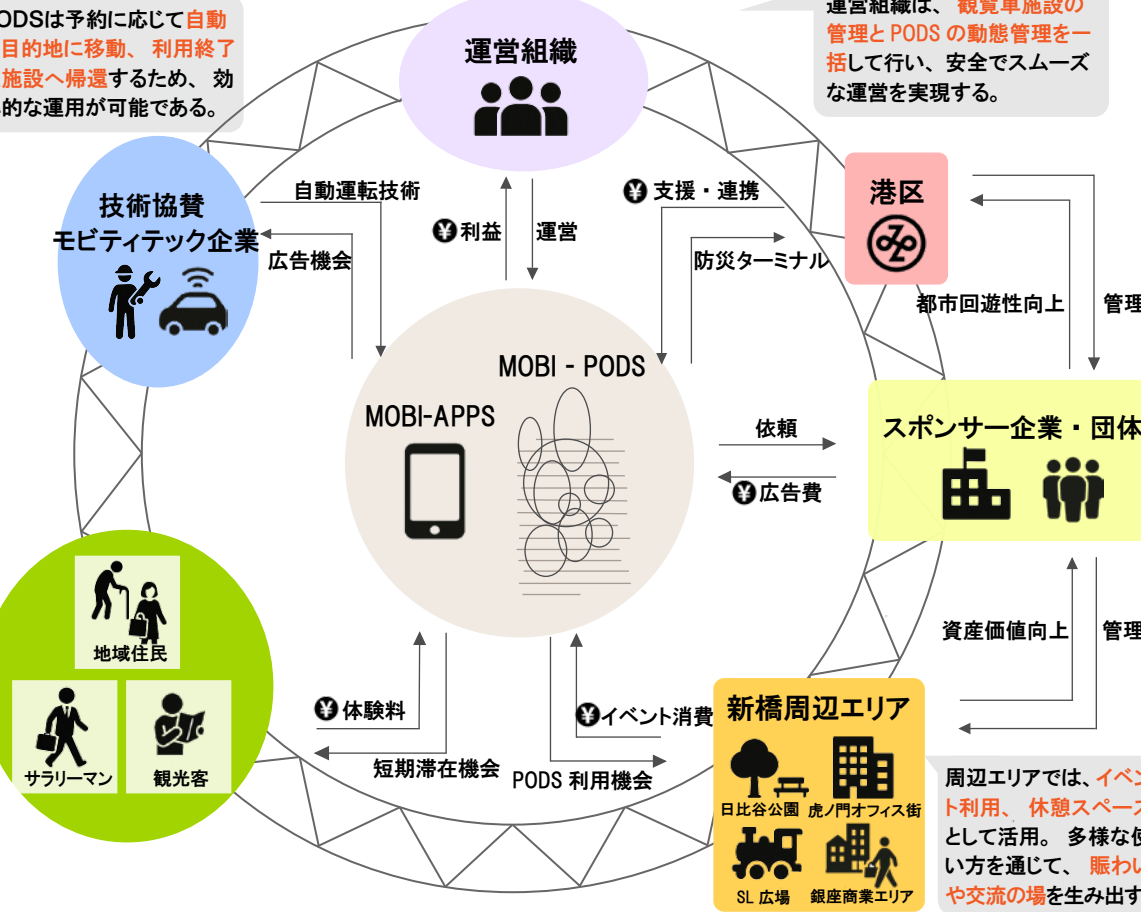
ODSは予約に応じて自動目的地に移動、利用終了施設へ帰還するため、効的な運用が可能である。

運営組織

運営組織は、観覧車施設の管理とPODSの動態管理を一括して行い、安全でスムーズな運営を実現する。

技術協賛
モビリティテック企業

自動運転技術

広告機会

¥ 利益

運営

¥ 支援・連携

防災ターミナル

港区

都市回遊性向上

管理

MOBI - PODS

MOBI-APPS

依頼

¥ 広告費

スポンサー企業・団体

資産価値向上

管理

地域住民

サラリーマン

観光客

¥ 体験料

短期滞在機会

PODS 利用機会

¥イベント消費

新橋周辺エリア

日比谷公園

虎ノ門オフィス街

SL 広場

銀座商業エリア

周辺エリアでは、イベント利用、休憩スペースとして活用。多様な使い方を通じて、賑わいや交流の場を生み出す